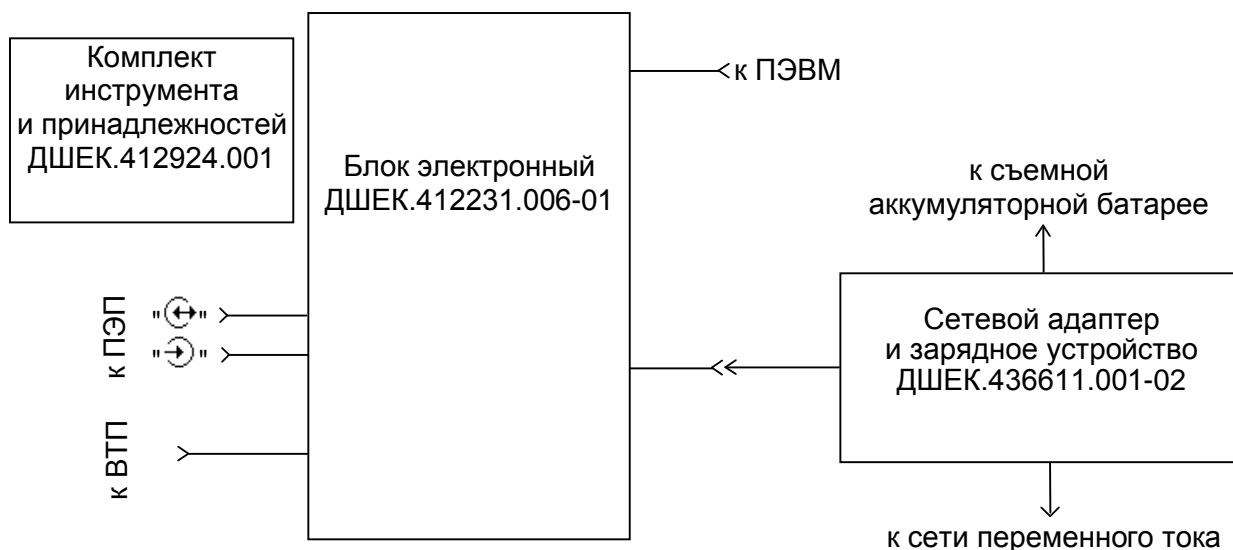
Комплект инструмента и принадлежностей ДШЕК.412924.001

Блок электронный ДШЕК.412231.006-01

к ПЭВМ

к съемной аккумуляторной батарее

к ПЭП

"(↔)"

"(→)"

к ВТП

Сетевой адаптер и зарядное устройство ДШЕК.436611.001-02

к сети переменного тока